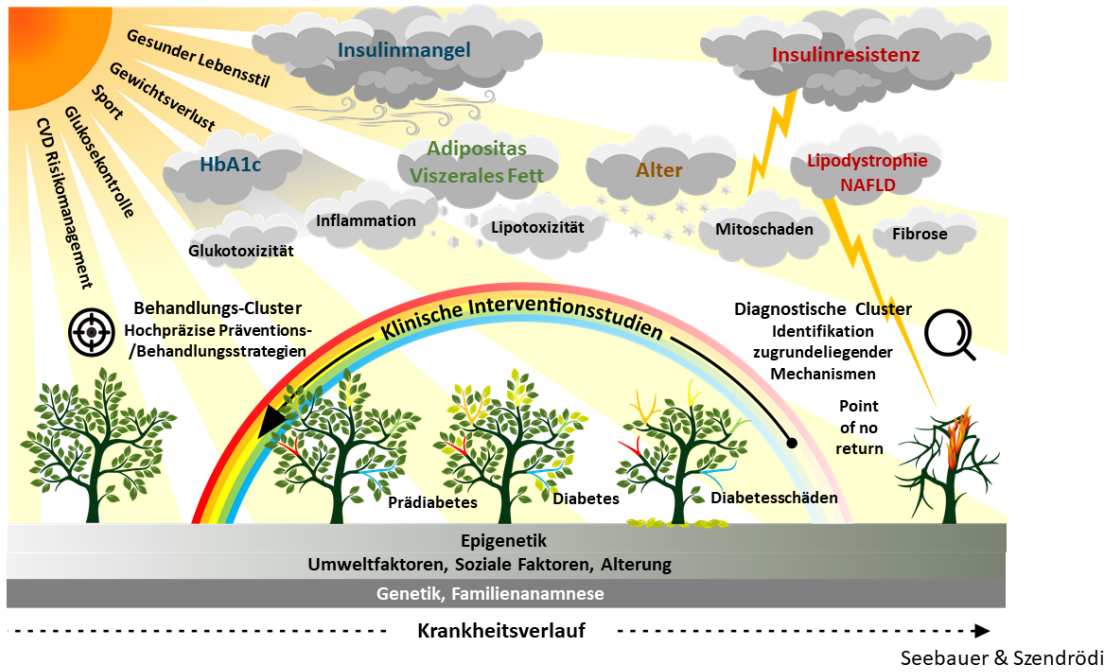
Gesunder Lebensstil
Gewichtsverlust
Sport
Glukosekontrolle
CVD Risikomanagement

Insulinmangel

Insulinresistenz

HbA1c

Adipositas
Viszerales Fett

Alter

Lipodystrophie
NAFLD

Inflammation

Lipotoxizität

Mitoschaden

Fibrose

Glukotoxizität

Behandlungs-Cluster
Hochpräzise Präventions-/Behandlungsstrategien

Klinische Interventionsstudien

Diagnostische Cluster
Identifikation zugrundeliegender Mechanismen

Point of no return

Prädiabetes

Diabetes

Diabetesschäden

Epigenetik
Umweltfaktoren, Soziale Faktoren, Alterung
Genetik, Familienanamnese

Krankheitsverlauf

Seebauer & Szendrödi